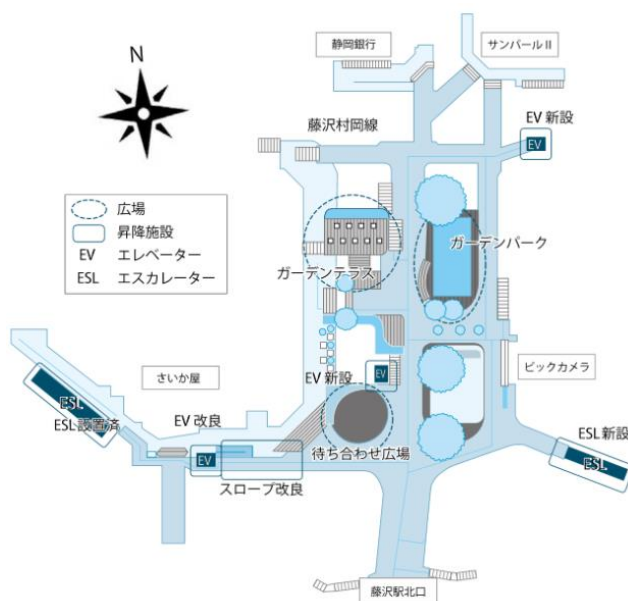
N

静岡銀行

サンパールII

藤沢村岡線

EV 新設

EV

広場

昇降施設

EV　エレベーター

ESL　エスカレーター

ガーデンパーク

ガーデンテラス

ビックカメラ

さいか屋

EV 新設

EV

ESL

ESL設置済

EV 改良

EV

ESL 新設

ESL

待ち合わせ広場

スロープ改良

藤沢駅北口